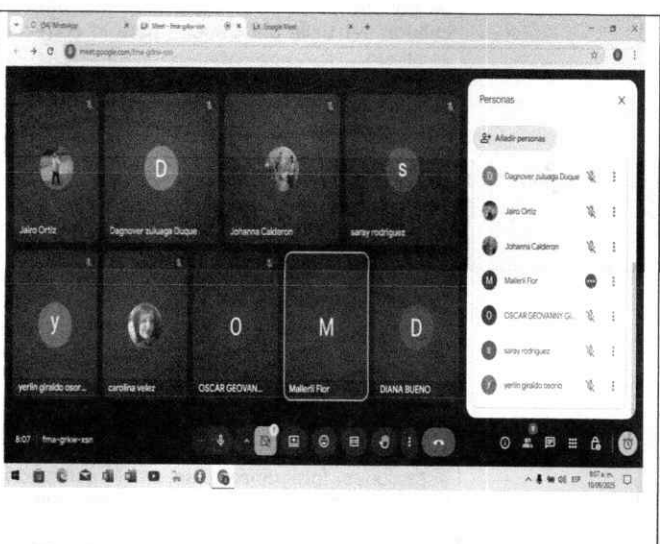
(24) WhatsApp
Meet - fma-grkw-xsn
Google Meet

meet.google.com/fma-grkw-xsn

Jairo Ortiz
D
Dagnover zuluaga Duque
Johanna Calderon
S
saray rodriguez
y
yerlin giraldo osor...
carolina velez
O
OSCAR GEOVAN...
M
Mallerli Flor
D
DIANA BUENO

Personas
Añadir personas
Dagnover zuluaga Duque
Jairo Ortiz
Johanna Calderon
Mallerli Flor
OSCAR GEOVANNY GI...
saray rodriguez
yerlin giraldo osorio

8:07 | fma-grkw-xsn

8:07 a.m.
10/05/2025